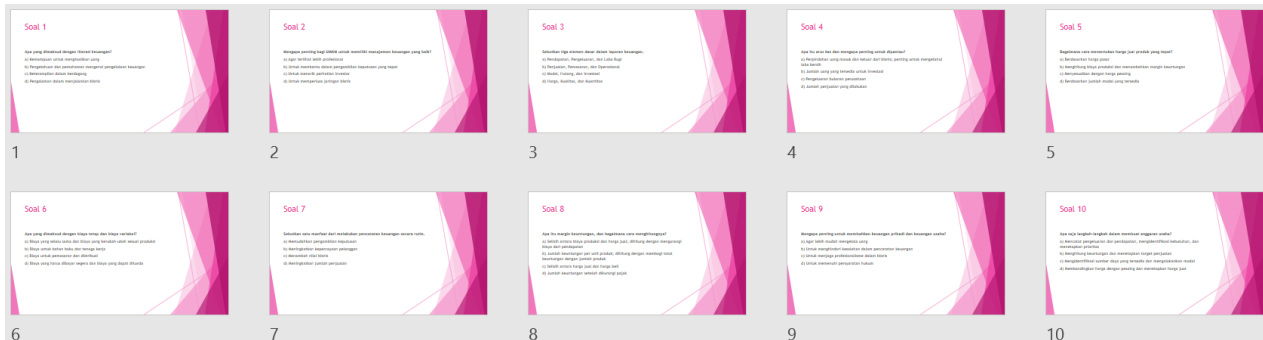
Soal 1

Apa yang dimaksud dengan literasi keuangan?

a) Kemampuan untuk menghasilkan uang

b) Pengetahuan dan pemahaman mengenai pengelolaan keuangan

c) Keterampilan dalam berdagang

d) Pengalaman dalam menjalankan bisnis

1

Soal 2

Mengapa penting bagi UMKM untuk memiliki manajemen keuangan yang baik?

a) Agar terlihat lebih profesional

b) Untuk membantu dalam pengambilan keputusan yang tepat

c) Untuk menarik perhatian investor

d) Untuk memperluas jaringan bisnis

2

Soal 3

Sebutkan tiga elemen dasar dalam laporan keuangan.

a) Pendapatan, Pengeluaran, dan Laba Rugi

b) Penjualan, Pemasaran, dan Operasional

c) Modal, Hutang, dan Investasi

d) Harga, Kualitas, dan Kuantitas

3

Soal 4

Apa itu arus kas dan mengapa penting untuk dipantau?

a) Pergerakan uang masuk dan keluar dari bisnis; penting untuk mengelola likuiditas

b) Jumlah uang yang tersedia untuk investasi

c) Pengeluaran bulanan perusahaan

d) Jumlah penjualan yang dilakukan

4

Soal 5

Bagaimana cara menentukan harga jual produk yang tepat?

a) Berdasarkan harga pasar

b) Menghitung biaya produksi dan menambahkan margin keuntungan

c) Menyesuaikan dengan harga pesaing

d) Berdasarkan jumlah modal yang tersedia

5

Soal 6

Apa yang dimaksud dengan biaya tetap dan biaya variabel?

a) Biaya yang selalu sama dan biaya yang berubah-ubah sesuai produksi

b) Biaya untuk bahan baku dan tenaga kerja

c) Biaya untuk pemasaran dan distribusi

d) Biaya yang harus dibayar segera dan biaya yang dapat ditunda

6

Soal 7

Sebutkan satu manfaat dari melakukan pencatatan keuangan secara rutin.

a) Memudahkan pengambilan keputusan

b) Meningkatkan kepercayaan pelanggan

c) Menambah nilai bisnis

d) Meningkatkan jumlah penjualan

7

Soal 8

Apa itu margin keuntungan, dan bagaimana cara menghitungnya?

a) Selisih antara biaya produksi dan harga jual; dihitung dengan mengurangi biaya dari pendapatan

b) Jumlah keuntungan per unit produk; dihitung dengan membagi total keuntungan dengan jumlah produk

c) Selisih antara harga jual dan harga beli

d) Jumlah keuntungan setelah dikurangi pajak

8

Soal 9

Mengapa penting untuk memisahkan keuangan pribadi dan keuangan usaha?

a) Agar lebih mudah mengelola uang

b) Untuk menghindari kesalahan dalam pencatatan keuangan

c) Untuk menjaga profesionalisme dalam bisnis

d) Untuk memenuhi persyaratan hukum

9

Soal 10

Apa saja langkah-langkah dalam membuat anggaran usaha?

a) Mencatat pengeluaran dan pendapatan, mengidentifikasi kebutuhan, dan menetapkan prioritas

b) Menghitung keuntungan dan menetapkan target penjualan

c) Mengidentifikasi sumber daya yang tersedia dan mengalokasikan modal

d) Membandingkan harga dengan pesaing dan menetapkan harga jual

10